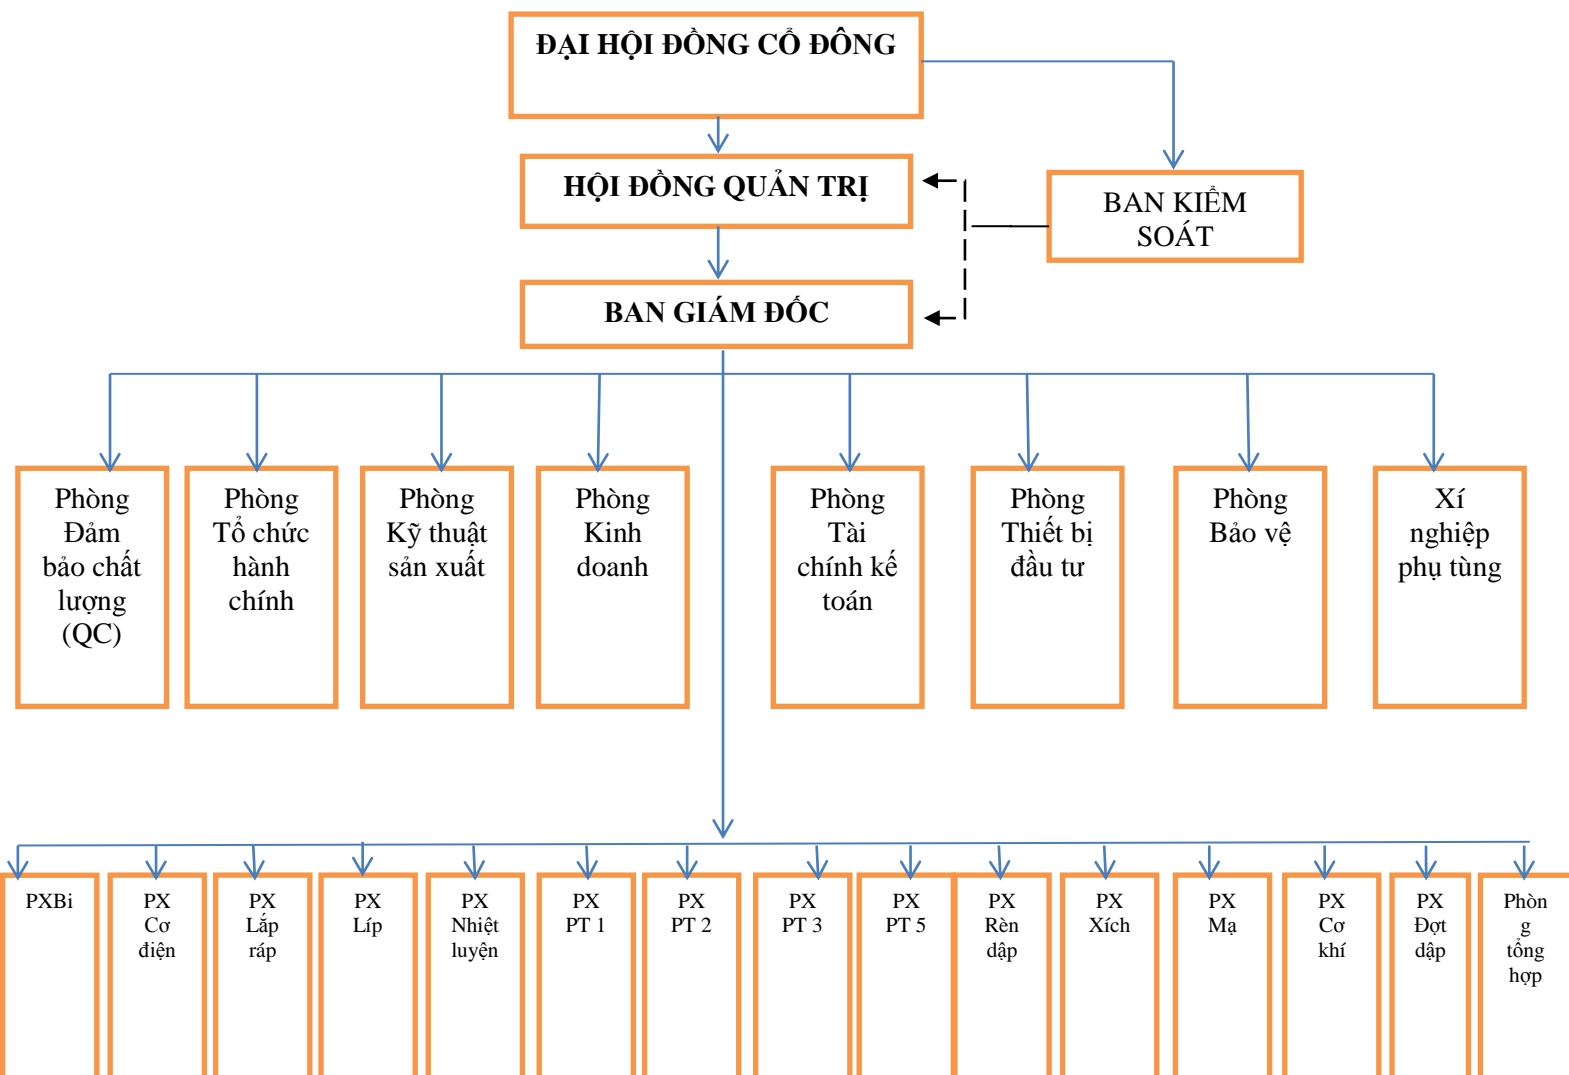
ĐẠI HỘI ĐỒNG CỔ ĐÔNG

HỘI ĐỒNG QUẢN TRỊ

BAN KIỂM SOÁT

BAN GIÁM ĐỐC

Phòng Đảm bảo chất lượng (QC)

Phòng Tổ chức hành chính

Phòng Kỹ thuật sản xuất

Phòng Kinh doanh

Phòng Tài chính kế toán

Phòng Thiết bị đầu tư

Phòng Bảo vệ

Xí nghiệp phụ tùng

PXBi

PX Cơ điện

PX Lắp ráp

PX Líp

PX Nhiệt luyện

PX PT 1

PX PT 2

PX PT 3

PX PT 5

PX Rèn dập

PX Xích

PX Mạ

PX Cơ khí

PX Đợt dập

Phòn g tổng hợp